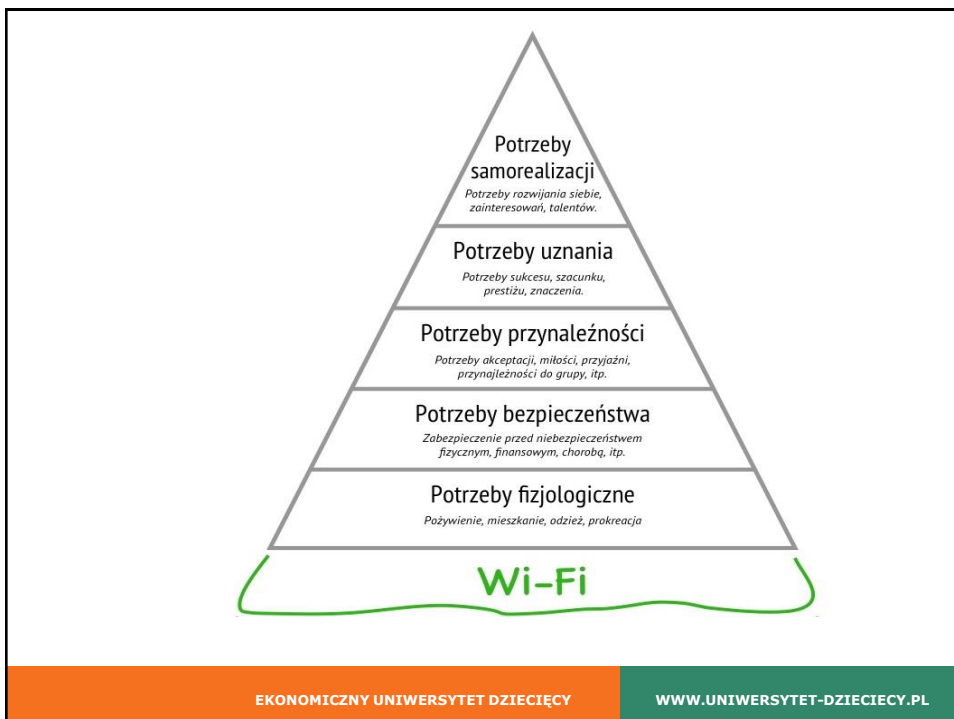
Potrzeby samorealizacji
Potrzeby rozwijania siebie, zainteresowań, talentów.

Potrzeby uznania
Potrzeby sukcesu, szacunku, prestiżu, znaczenia.

Potrzeby przynależności
Potrzeby akceptacji, miłości, przyjaźni, przynajleżności do grupy, itp.

Potrzeby bezpieczeństwa
Zabezpieczenie przed niebezpieczeństwem fizycznym, finansowym, chorobą, itp.

Potrzeby fizjologiczne
Pożywienie, mieszkanie, odzież, prokreacja

Wi-Fi

EKONOMICZNY UNIWERSYTET DZIECIĘCY
WWW.UNIWERSYTET-DZIECIECY.PL